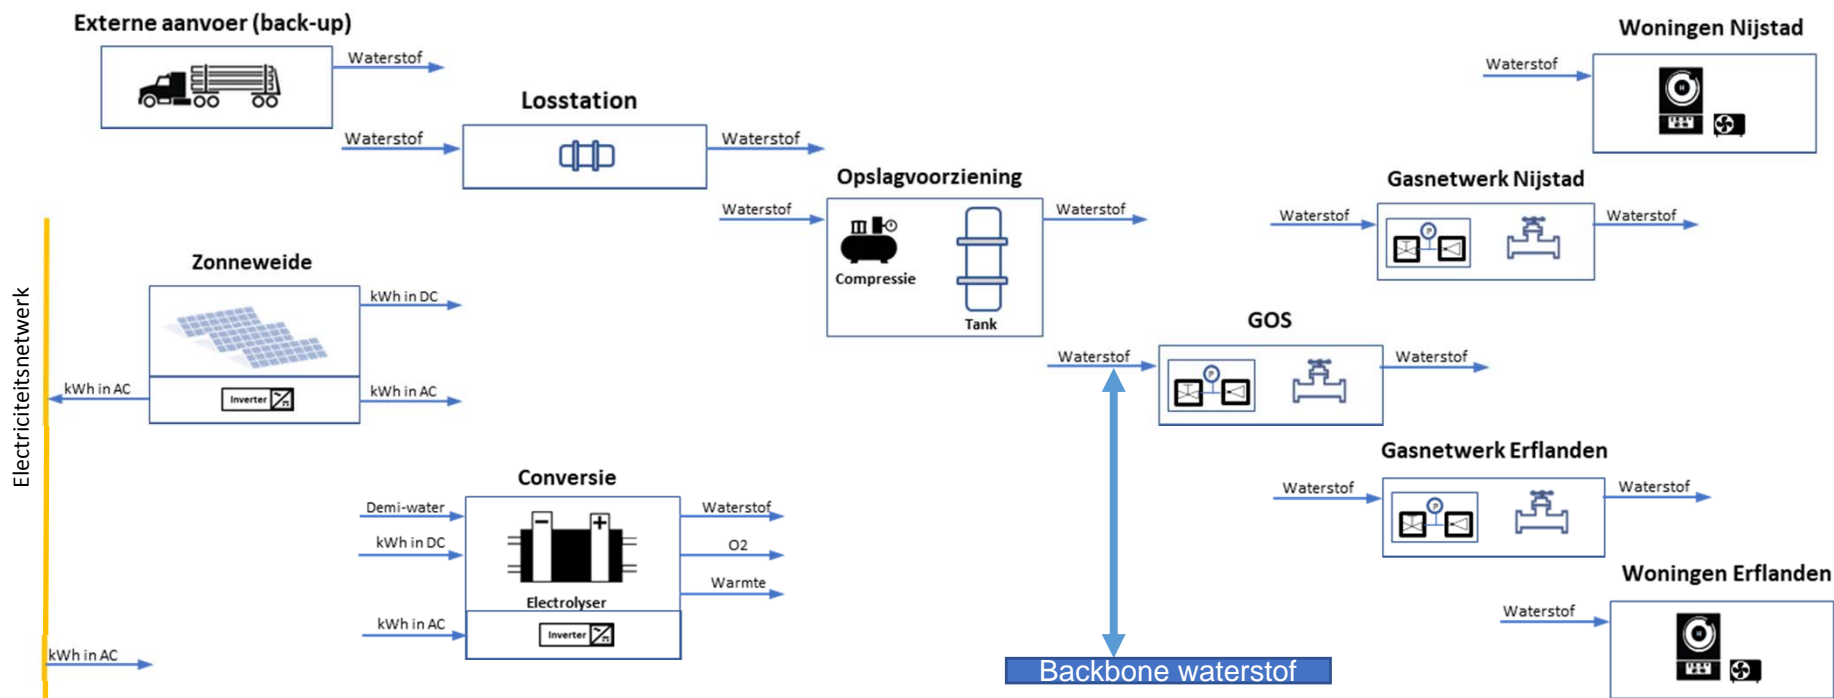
Externe aanvoer (back-up)

Waterstof

Waterstof

Losstation

Waterstof

Woningen Nijstad

Waterstof

Opslagvoorziening

Waterstof

Compressie

Tank

Waterstof

Gasnetwerk Nijstad

Waterstof

Waterstof

Electriciteitsnetwerk

Zonneweide

kWh in DC

kWh in AC

Inverter

kWh in AC

GOS

Waterstof

Waterstof

Gasnetwerk Erflanden

Waterstof

Waterstof

Conversie

Demi-water

kWh in DC

Waterstof

O2

Warmte

Electrolyser

kWh in AC

Inverter

Woningen Erflanden

Waterstof

kWh in AC

Backbone waterstof